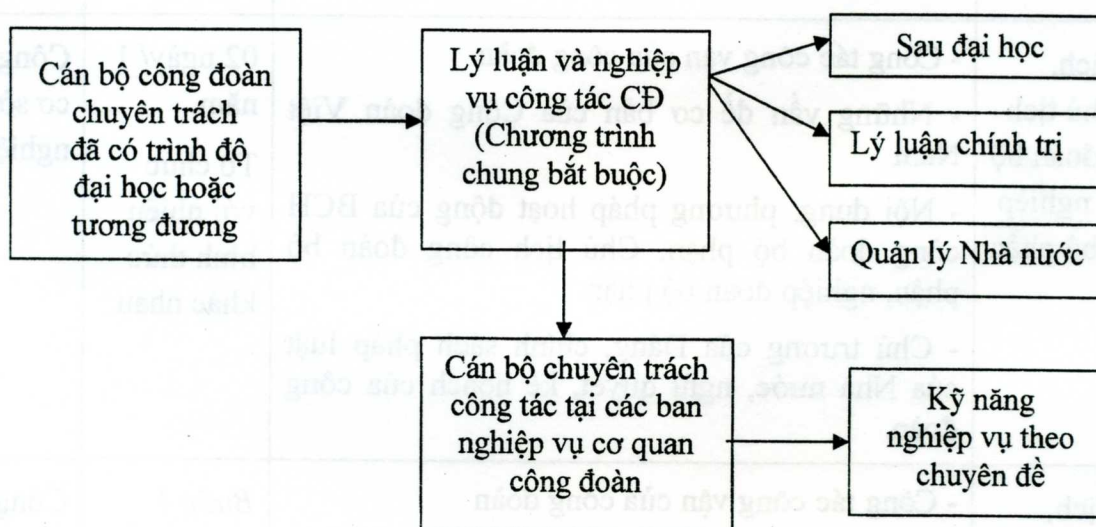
Cán bộ công đoàn chuyên trách đã có trình độ đại học hoặc tương đương

Lý luận và nghiệp vụ công tác CĐ (Chương trình chung bắt buộc)

Sau đại học

Lý luận chính trị

Quản lý Nhà nước

Cán bộ chuyên trách công tác tại các ban nghiệp vụ cơ quan công đoàn

Kỹ năng nghiệp vụ theo chuyên đề